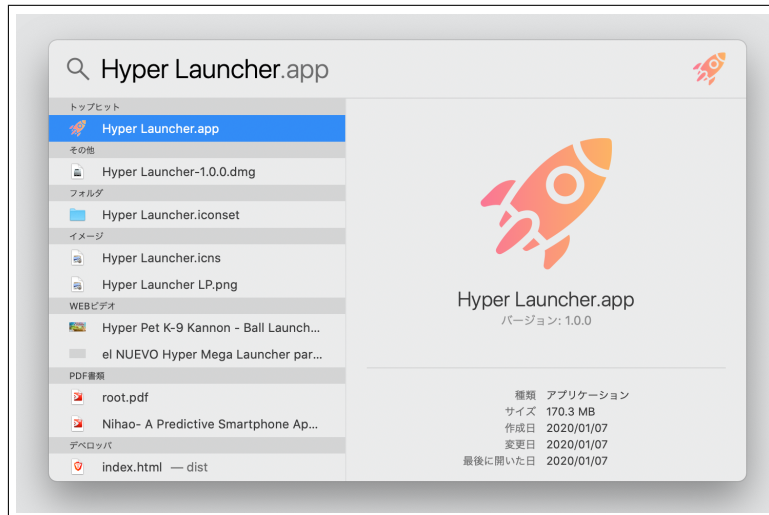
Hyper Launcher.app

トップヒット
Hyper Launcher.app
その他
Hyper Launcher-1.0.0.dmg
フォルダ
Hyper Launcher.iconset
イメージ
Hyper Launcher.icns
Hyper Launcher LP.png
WEBビデオ
Hyper Pet K-9 Kannon - Ball Launch...
el NUEVO Hyper Mega Launcher par...
PDF書類
root.pdf
Nihao- A Predictive Smartphone Ap...
デベロッパ
index.html — dist

Hyper Launcher.app
バージョン: 1.0.0

| | |
|---|---|
| 種類 | アプリケーション |
| サイズ | 170.3 MB |
| 作成日 | 2020/01/07 |
| 変更日 | 2020/01/07 |
| 最後に開いた日 | 2020/01/07 |